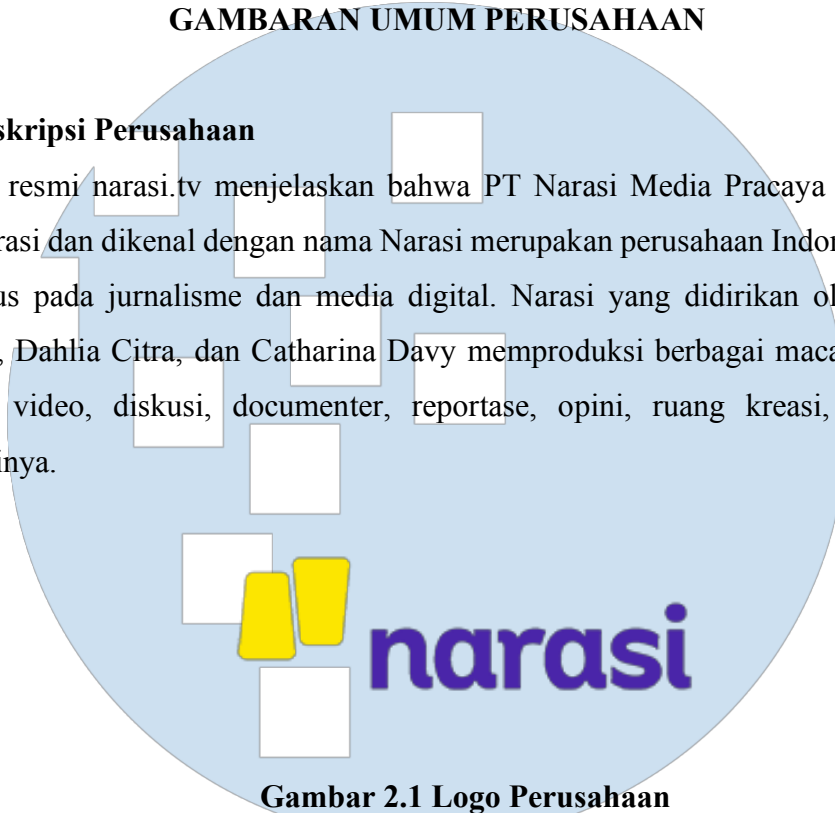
GAMBARAN UMUM PERUSAHAAN

skripsi Perusahaan

resmi narasi.tv menjelaskan bahwa PT Narasi Media Pracaya rasi dan dikenal dengan nama Narasi merupakan perusahaan Indor us pada jurnalisme dan media digital. Narasi yang didirikan ol , Dahlia Citra, dan Catharina Davy memproduksi berbagai maca video, diskusi, documenter, reportase, opini, ruang kreasi, inya.

narasi

Gambar 2.1 Logo Perusahaan